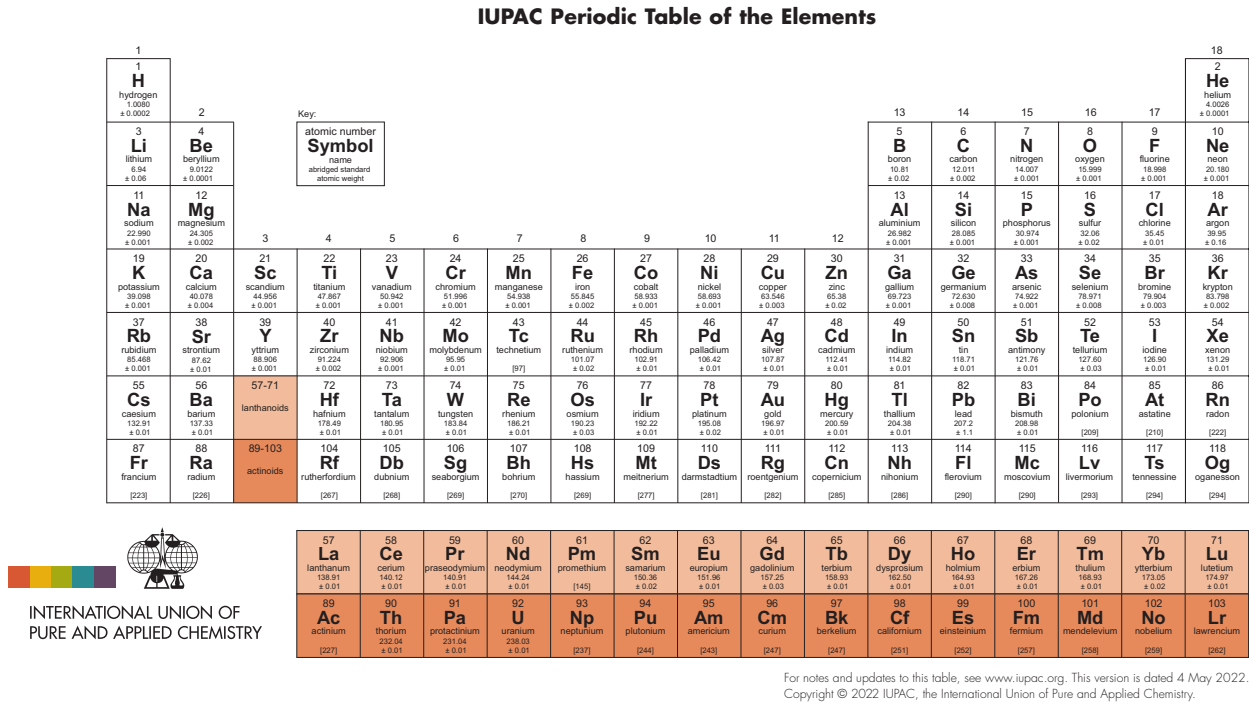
IUPAC Periodic Table of the Elements

1

| 1 H hydrogen 1.0080 ± 0.0002 | | | | | | | | | | | | | | | | | 2 He helium 4.0026 ± 0.0001 |
|---|---|---|---|---|---|---|---|---|---|---|---|---|---|---|---|---|---|
| 3 Li lithium 6.94 ± 0.06 | 4 Be beryllium 9.0122 ± 0.0001 | | | | | | | | | | | 5 B boron 10.81 ± 0.02 | 6 C carbon 12.011 ± 0.002 | 7 N nitrogen 14.007 ± 0.001 | 8 O oxygen 15.999 ± 0.001 | 9 F fluorine 18.998 ± 0.001 | 10 Ne neon 20.180 ± 0.001 |
| 11 Na sodium 22.990 ± 0.001 | 12 Mg magnesium 24.305 ± 0.002 | 3 | 4 | 5 | 6 | 7 | 8 | 9 | 10 | 11 | 12 | 13 Al aluminium 26.982 ± 0.001 | 14 Si silicon 28.085 ± 0.001 | 15 P phosphorus 30.974 ± 0.001 | 16 S sulfur 32.06 ± 0.02 | 17 Cl chlorine 35.45 ± 0.01 | 18 Ar argon 39.95 ± 0.16 |
| 19 K potassium 39.098 ± 0.001 | 20 Ca calcium 40.078 ± 0.004 | 21 Sc scandium 44.956 ± 0.001 | 22 Ti titanium 47.867 ± 0.001 | 23 V vanadium 50.942 ± 0.001 | 24 Cr chromium 51.996 ± 0.001 | 25 Mn manganese 54.938 ± 0.001 | 26 Fe iron 55.845 ± 0.002 | 27 Co cobalt 58.933 ± 0.001 | 28 Ni nickel 58.693 ± 0.001 | 29 Cu copper 63.546 ± 0.003 | 30 Zn zinc 65.38 ± 0.02 | 31 Ga gallium 69.723 ± 0.001 | 32 Ge germanium 72.630 ± 0.008 | 33 As arsenic 74.922 ± 0.001 | 34 Se selenium 78.971 ± 0.008 | 35 Br bromine 79.904 ± 0.003 | 36 Kr krypton 83.798 ± 0.002 |
| 37 Rb rubidium 85.468 ± 0.001 | 38 Sr strontium 87.62 ± 0.01 | 39 Y yttrium 88.906 ± 0.001 | 40 Zr zirconium 91.224 ± 0.002 | 41 Nb niobium 92.906 ± 0.001 | 42 Mo molybdenum 95.95 ± 0.01 | 43 Tc technetium [97] | 44 Ru ruthenium 101.07 ± 0.02 | 45 Rh rhodium 102.91 ± 0.01 | 46 Pd palladium 106.42 ± 0.01 | 47 Ag silver 107.87 ± 0.01 | 48 Cd cadmium 112.41 ± 0.01 | 49 In indium 114.82 ± 0.01 | 50 Sn tin 118.71 ± 0.01 | 51 Sb antimony 121.76 ± 0.01 | 52 Te tellurium 127.60 ± 0.03 | 53 I iodine 126.90 ± 0.01 | 54 Xe xenon 131.29 ± 0.01 |
| 55 Cs caesium 132.91 ± 0.01 | 56 Ba barium 137.33 ± 0.01 | 57-71 lanthanoids | 72 Hf hafnium 178.49 ± 0.01 | 73 Ta tantalum 180.95 ± 0.01 | 74 W tungsten 183.84 ± 0.01 | 75 Re rhenium 186.21 ± 0.01 | 76 Os osmium 190.23 ± 0.03 | 77 Ir iridium 192.22 ± 0.01 | 78 Pt platinum 195.08 ± 0.02 | 79 Au gold 196.97 ± 0.01 | 80 Hg mercury 200.59 ± 0.01 | 81 Tl thallium 204.38 ± 0.01 | 82 Pb lead 207.2 ± 1.1 | 83 Bi bismuth 208.98 ± 0.01 | 84 Po polonium [209] | 85 At astatine [210] | 86 Rn radon [222] |
| 87 Fr francium [223] | 88 Ra radium [226] | 89-103 actinoids | 104 Rf rutherfordium [267] | 105 Db dubnium [268] | 106 Sg seaborgium [269] | 107 Bh bohrium [270] | 108 Hs hassium [269] | 109 Mt meitnerium [277] | 110 Ds darmstadtium [281] | 111 Rg roentgenium [282] | 112 Cn copernicium [285] | 113 Nh nihonium [286] | 114 Fl flerovium [290] | 115 Mc moscovium [290] | 116 Lv livermorium [293] | 117 Ts tennessine [294] | 118 Og oganesson [294] |

Key:
atomic number
Symbol
name
abridged standard atomic weight

| 57 La lanthanum 138.91 ± 0.01 | 58 Ce cerium 140.12 ± 0.01 | 59 Pr praseodymium 140.91 ± 0.01 | 60 Nd neodymium 144.24 ± 0.01 | 61 Pm promethium [145] | 62 Sm samarium 150.36 ± 0.02 | 63 Eu europium 151.96 ± 0.01 | 64 Gd gadolinium 157.25 ± 0.03 | 65 Tb terbium 158.93 ± 0.01 | 66 Dy dysprosium 162.50 ± 0.01 | 67 Ho holmium 164.93 ± 0.01 | 68 Er erbium 167.26 ± 0.01 | 69 Tm thulium 168.93 ± 0.01 | 70 Yb ytterbium 173.05 ± 0.02 | 71 Lu lutetium 174.97 ± 0.01 |
|---|---|---|---|---|---|---|---|---|---|---|---|---|---|---|
| 89 Ac actinium [227] | 90 Th thorium 232.04 ± 0.01 | 91 Pa protactinium 231.04 ± 0.01 | 92 U uranium 238.03 ± 0.01 | 93 Np neptunium [237] | 94 Pu plutonium [244] | 95 Am americium [243] | 96 Cm curium [247] | 97 Bk berkelium [247] | 98 Cf californium [251] | 99 Es einsteinium [252] | 100 Fm fermium [257] | 101 Md mendelevium [258] | 102 No nobelium [259] | 103 Lr lawrencium [262] |

INTERNATIONAL UNION OF PURE AND APPLIED CHEMISTRY

For notes and updates to this table, see www.iupac.org. This version is dated 4 May 2022.
Copyright © 2022 IUPAC, the International Union of Pure and Applied Chemistry.